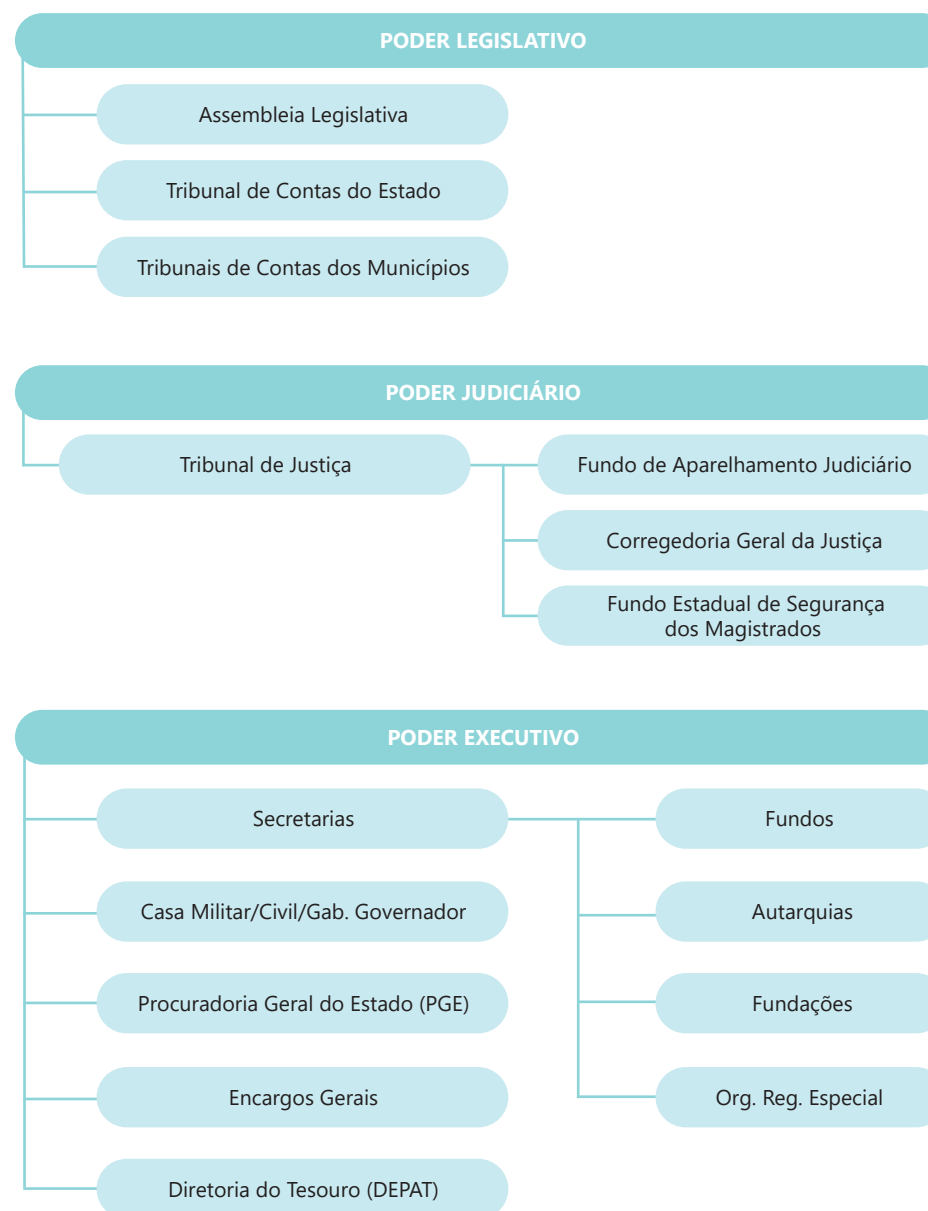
PODER LEGISLATIVO

Assembleia Legislativa

Tribunal de Contas do Estado

Tribunais de Contas dos Municípios

PODER JUDICIÁRIO

Tribunal de Justiça

Fundo de Aparelhamento Judiciário

Corregedoria Geral da Justiça

Fundo Estadual de Segurança dos Magistrados

PODER EXECUTIVO

Secretarias

Fundos

Casa Militar/Civil/Gab. Governador

Autarquias

Procuradoria Geral do Estado (PGE)

Fundações

Encargos Gerais

Org. Reg. Especial

Diretoria do Tesouro (DEPAT)